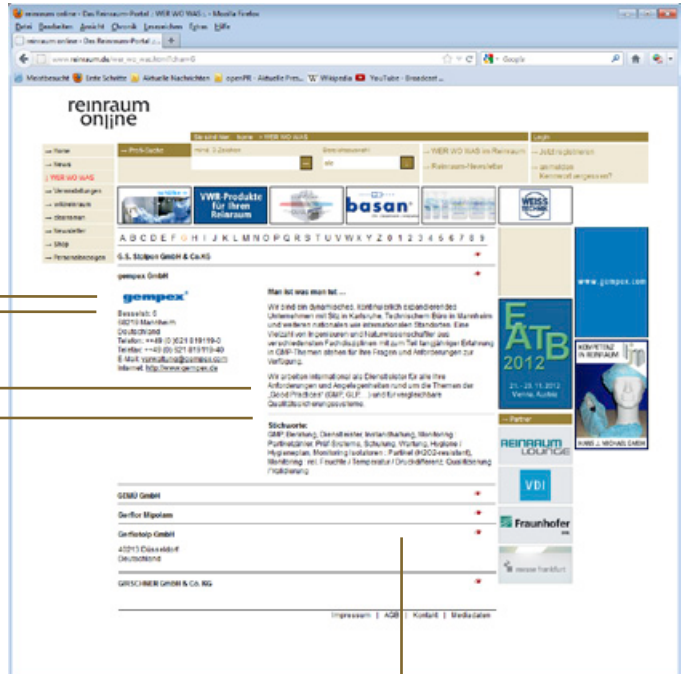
reinraum online - Das Reinraum-Portal - WER WO WAS - Mozilla Firefox
Datei Bearbeiten Ansicht Chronik Lesezeichen Extras Hilfe
reinraum online - Das Reinraum-Portal: W... +
www.reinraum.de/wer_wo_was.html?char=0
Google
Meistbesucht Erste Schritte Aktuelle Nachrichten openPR - Aktuelle Pres... Wikipedia YouTube - Broadcast...

reinraum online

Sie sind hier: Home > WER WO WAS
Login
» Home
» News
» WER WO WAS
» Veranstaltungen
» reinraum
» Stellenmarkt
» Newsletter
» Shop
» Personalanzeigen
Profi-Suche
mind. 3 Zeichen
Branchenauswahl
alle
» WER WO WAS im Reinraum
» Reinraum-Newsletter
» Jetzt registrieren
» anmelden
Kennwort vergessen?

VWR-Produkte für Ihren Reinraum
basan
WEISS

A B C D E F G H I J K L M N O P Q R S T U V W X Y Z 0 1 2 3 4 5 6 7 8 9

G. S. Stolpen GmbH & Co.KG

gempex GmbH

gempex
Besselstr. 6
68219 Mannheim
Deutschland
Telefon: ++49 (0) 621 819119-0
Telefax: ++49 (0) 621 819119-40
E-Mail: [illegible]
Internet: http://www.gempex.de

Man ist was man ist ...

Wir sind ein dynamisches, kontinuierlich expandierendes Unternehmen mit Sitz in Karlsruhe, Technischem Büro in Mannheim und weiteren nationalen wie internationalen Standorten. Eine Vielzahl von Ingenieuren und Naturwissenschaftler aus verschiedensten Fachdisziplinen mit zum Teil langjähriger Erfahrung in GMP-Themen stehen für Ihre Fragen und Anforderungen zur Verfügung.

Wir arbeiten international als Dienstleister für alle Ihre Anforderungen und Angelegenheiten rund um die Themen der „Good Practices" (GMP, GLP, ...) und für vergleichbare Qualitätssicherungssysteme.

Stichworte:
GMP Beratung, Dienstleister, Verfahrensberatung, Monitoring, Partikelzähler, Prüf Systeme, Schulung, Wartung, Hygiene / Hygieneplan, Monitoring Isolatoren, Partikel (H2O2-resistent), Monitoring rel. Feuchte / Temperatur / Druckdifferenz, Qualifizierung, Validierung

GEMÜ GmbH
Gerflor Mipolam
Gerflortaip GmbH
40213 Düsseldorf
Deutschland
GRISCHNER GMBH & Co. KG

Impressum | AGB | Kontakt | Mediadaten

www.gempex.com
FATB 2012
21. - 23.11.2012
Vienna, Austria
KOMPETENZ IN REINRAUM
Partner
REINRAUM LOUNGE
VDI
Fraunhofer
messe frankfurt